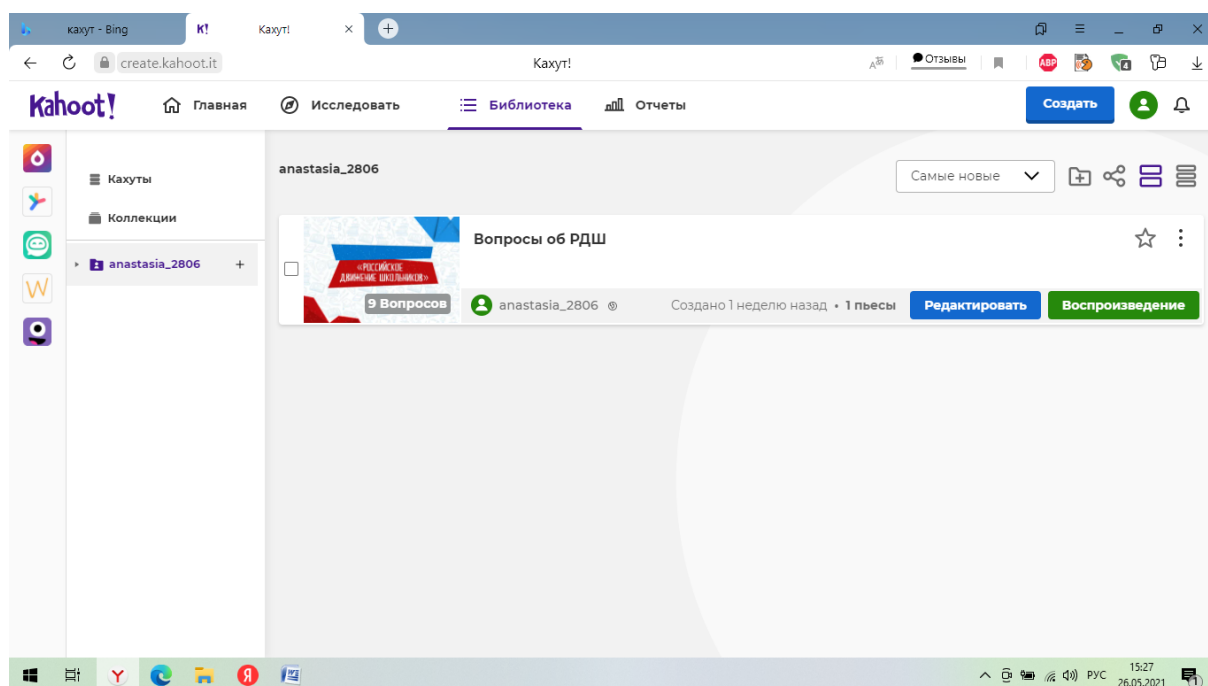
кахут - Bing
K!
Кахут!
create.kahoot.it
Кахут!
Отзывы
ABP
Kahoot!
Главная
Исследовать
Библиотека
Отчеты
Создать
Кахуты
Коллекции
anastasia_2806
anastasia_2806
Самые новые
«РОССИЙСКОЕ ДВИЖЕНИЕ ШКОЛЬНИКОВ»
9 Вопросов
Вопросы об РДШ
anastasia_2806
Создано 1 неделю назад • 1 пьесы
Редактировать
Воспроизведение
РУС
15:27
26.05.2021